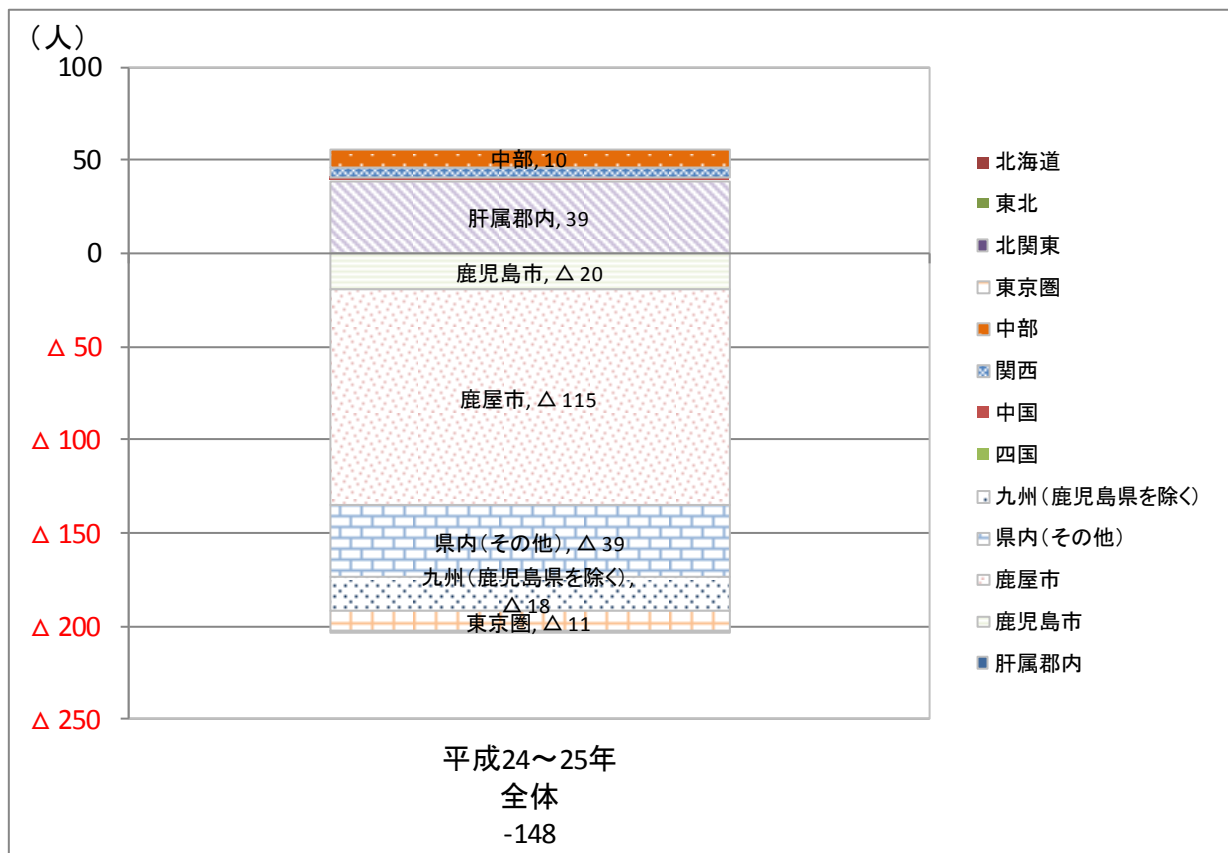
（人）

100

50

0

△ 50

△ 100

△ 150

△ 200

△ 250

中部, 10

肝属郡内, 39

鹿児島市, △ 20

鹿屋市, △ 115

県内（その他）, △ 39

九州（鹿児島県を除く）, △ 18

東京圏, △ 11

平成24～25年
全体
-148

北海道
東北
北関東
東京圏
中部
関西
中国
四国
九州（鹿児島県を除く）
県内（その他）
鹿屋市
鹿児島市
肝属郡内